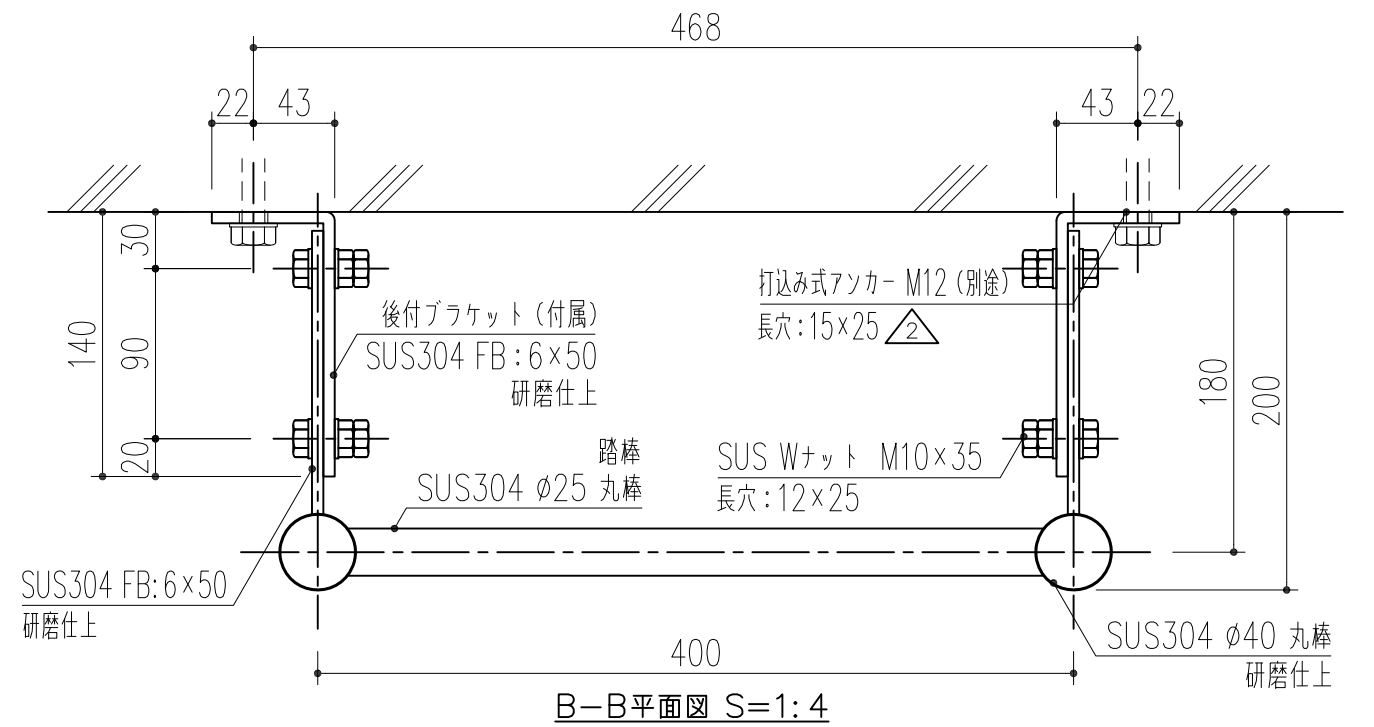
468

22 43

43 22

30

140

90

20

打込み式アンカー M12 (別途)

長穴:15×25 2

後付ブラケット (付属)

SUS304 FB:6×50

研磨仕上

180

200

踏棒

SUS304 ø25 丸棒

SUS Wナット M10×35

長穴:12×25

SUS304 FB:6×50

研磨仕上

SUS304 ø40 丸棒

研磨仕上

400

B−B平面図 S=1:4